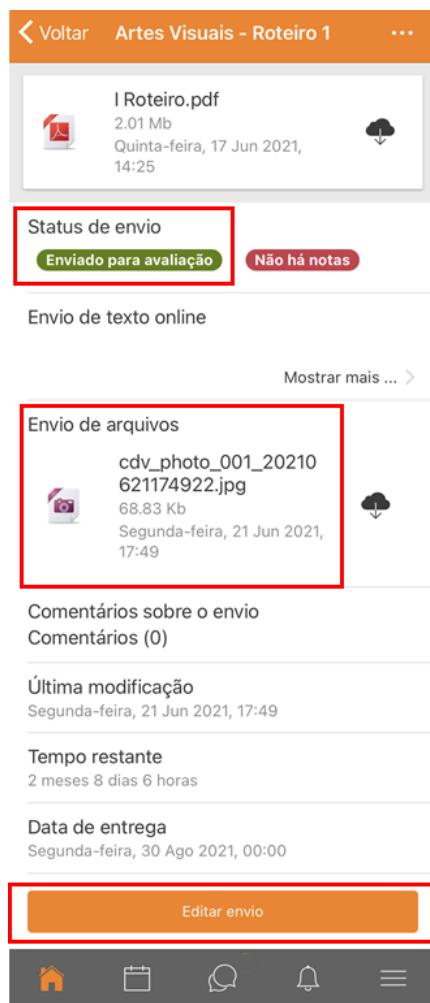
< Voltar Artes Visuais - Roteiro 1 ...

I Roteiro.pdf
2.01 Mb
Quinta-feira, 17 Jun 2021, 14:25

Status de envio
Enviado para avaliação
Não há notas

Envio de texto online

Mostrar mais ... >

Envio de arquivos
cdv_photo_001_20210621174922.jpg
68.83 Kb
Segunda-feira, 21 Jun 2021, 17:49

Comentários sobre o envio
Comentários (0)

Última modificação
Segunda-feira, 21 Jun 2021, 17:49

Tempo restante
2 meses 8 dias 6 horas

Data de entrega
Segunda-feira, 30 Ago 2021, 00:00

Editar envio